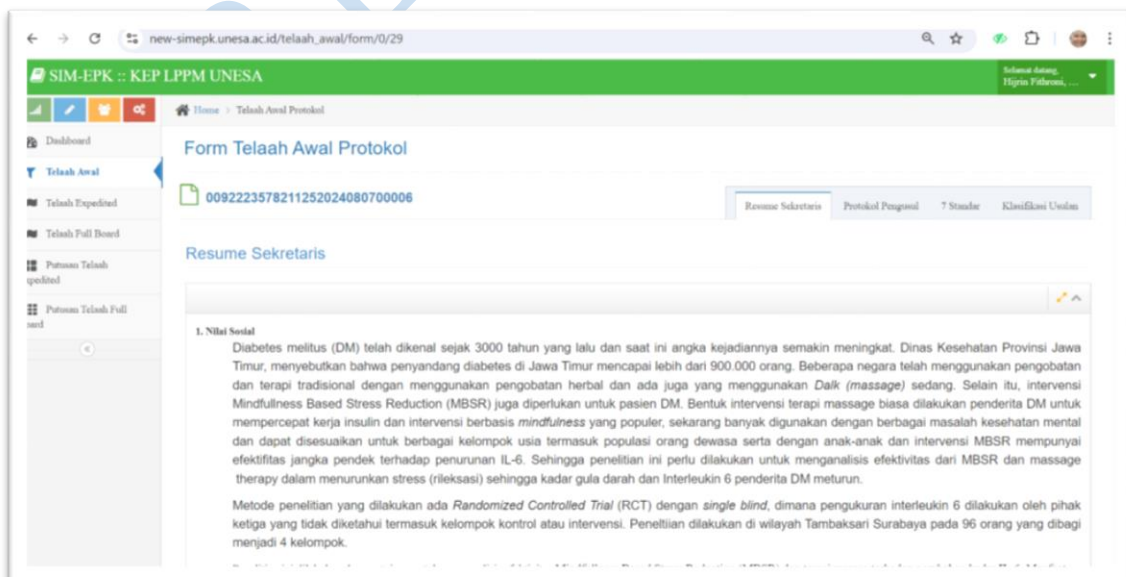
new-simepk.unesa.ac.id/telaah_awal/form/0/29

SIM-EPK :: KEP LPPM UNESA

Selamat datang, Hijrin Fithroni, ...

Home > Telaah Awal Protokol

Dashboard

Telaah Awal

Telaah Expedited

Telaah Full Board

Putusan Telaah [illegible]pedited

Putusan Telaah Full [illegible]oard

Form Telaah Awal Protokol

00922235782112520240807000006

Resume Sekretaris | Protokol Pengusul | 7 Standar | Klasifikasi Usulan

Resume Sekretaris

1. Nilai Sosial

Diabetes melitus (DM) telah dikenal sejak 3000 tahun yang lalu dan saat ini angka kejadiannya semakin meningkat. Dinas Kesehatan Provinsi Jawa Timur, menyebutkan bahwa penyandang diabetes di Jawa Timur mencapai lebih dari 900.000 orang. Beberapa negara telah menggunakan pengobatan dan terapi tradisional dengan menggunakan pengobatan herbal dan ada juga yang menggunakan Dalk (massage) sedang. Selain itu, intervensi Mindfullness Based Stress Reduction (MBSR) juga diperlukan untuk pasien DM. Bentuk intervensi terapi massage biasa dilakukan penderita DM untuk mempercepat kerja insulin dan intervensi berbasis mindfulness yang populer, sekarang banyak digunakan dengan berbagai masalah kesehatan mental dan dapat disesuaikan untuk berbagai kelompok usia termasuk populasi orang dewasa serta dengan anak-anak dan intervensi MBSR mempunyai efektifitas jangka pendek terhadap penurunan IL-6. Sehingga penelitian ini perlu dilakukan untuk menganalisis efektivitas dari MBSR dan massage therapy dalam menurunkan stress (rileksasi) sehingga kadar gula darah dan Interleukin 6 penderita DM meturun.

Metode penelitian yang dilakukan ada Randomized Controlled Trial (RCT) dengan single blind, dimana pengukuran interleukin 6 dilakukan oleh pihak ketiga yang tidak diketahui termasuk kelompok kontrol atau intervensi. Peneltiian dilakukan di wilayah Tambaksari Surabaya pada 96 orang yang dibagi menjadi 4 kelompok.

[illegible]